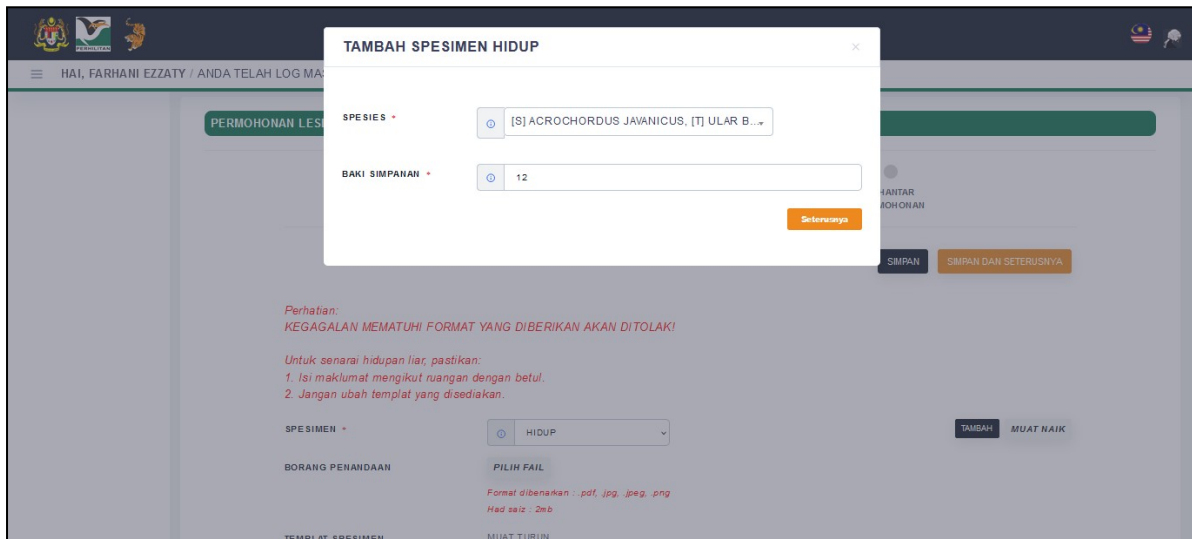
PERHILITAN

≡ HAI, FARHANI EZZATY / ANDA TELAH LOG MA

PERMOHONAN LES

HANTAR MOHONAN

SIMPAN SIMPAN DAN SETERUSNYA

TAMBAH SPESIMEN HIDUP

×

SPESIES *

[S] ACROCHORDUS JAVANICUS, [T] ULAR B...

BAKI SIMPANAN *

12

Seterusnya

Perhatian:
KEGAGALAN MEMATUHI FORMAT YANG DIBERIKAN AKAN DITOLAK!

Untuk senarai hidupan liar, pastikan:
1. Isi maklumat mengikut ruangan dengan betul.
2. Jangan ubah templat yang disediakan.

SPESIMEN *

HIDUP

TAMBAH MUAT NAIK

BORANG PENANDAAN

PILIH FAIL

Format dibenarkan : .pdf, .jpg, .jpeg, .png
Had saiz : 2mb

TEMPLAT SPESIMEN

MUAT TURUN